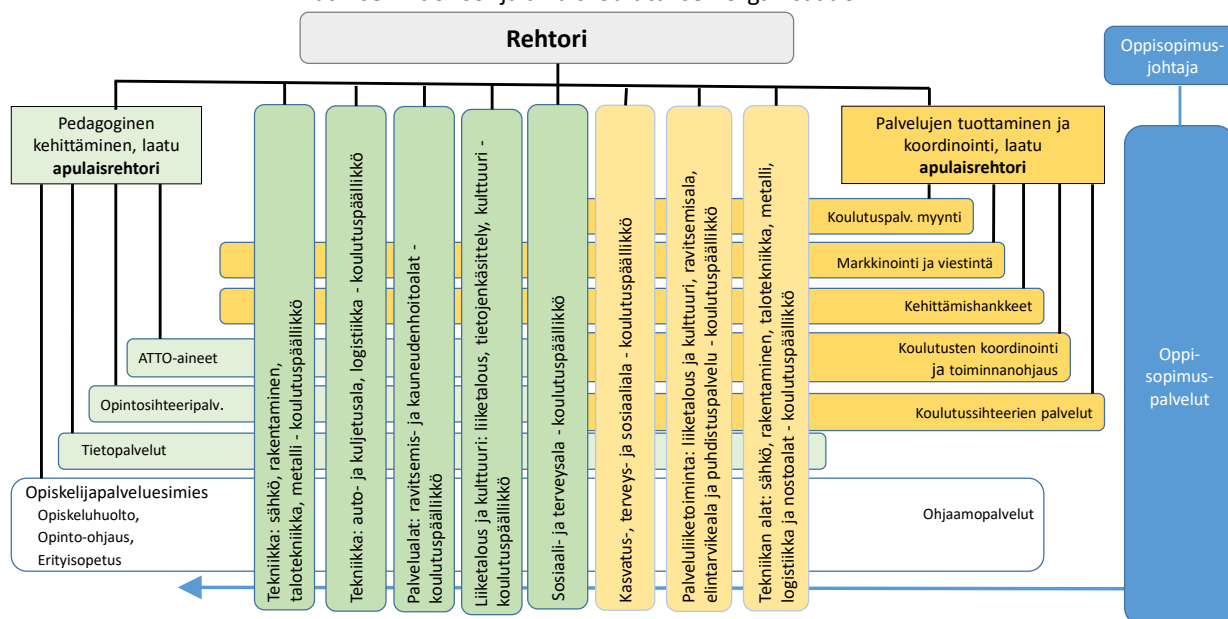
Rehtori

Oppisopimus-johtaja

Pedagoginen kehittäminen, laatu **apulaisrehtori**

Tekniikka: sähkö, rakentaminen, talotekniikka, metalli - koulutuspäällikkö

Tekniikka: auto- ja kuljetusala, logistiikka - koulutuspäällikkö

Palvelualat: ravitsemis- ja kauneudenhoitoalat - koulutuspäällikkö

Liiketalous ja kulttuuri: liiketalous, tietojenkäsittely, kulttuuri - koulutuspäällikkö

Sosiaali- ja terveysala - koulutuspäällikkö

Kasvatus-, terveys- ja sosiaaliala - koulutuspäällikkö

Palveluliiketoiminta: liiketalous ja kulttuuri, ravitsemisala, elintarvikeala ja puhdistuspalvelu - koulutuspäällikkö

Tekniikan alat: sähkö, rakentaminen, talotekniikka, metalli, logistiikka ja nostoalat - koulutuspäällikkö

Palvelujen tuottaminen ja koordinointi, laatu **apulaisrehtori**

Koulutuspalv. myynti

Markkinointi ja viestintä

Kehittämishankkeet

Koulutusten koordinointi ja toiminnanohjaus

Koulutussihteerien palvelut

ATTO-aineet

Opintosihteeripalv.

Tietopalvelut

Opiskelijapalveluesimies
Opiskeluhuolto,
Opinto-ohjaus,
Erityisopetus

Ohjaamopalvelut

Oppi-sopimus-palvelut